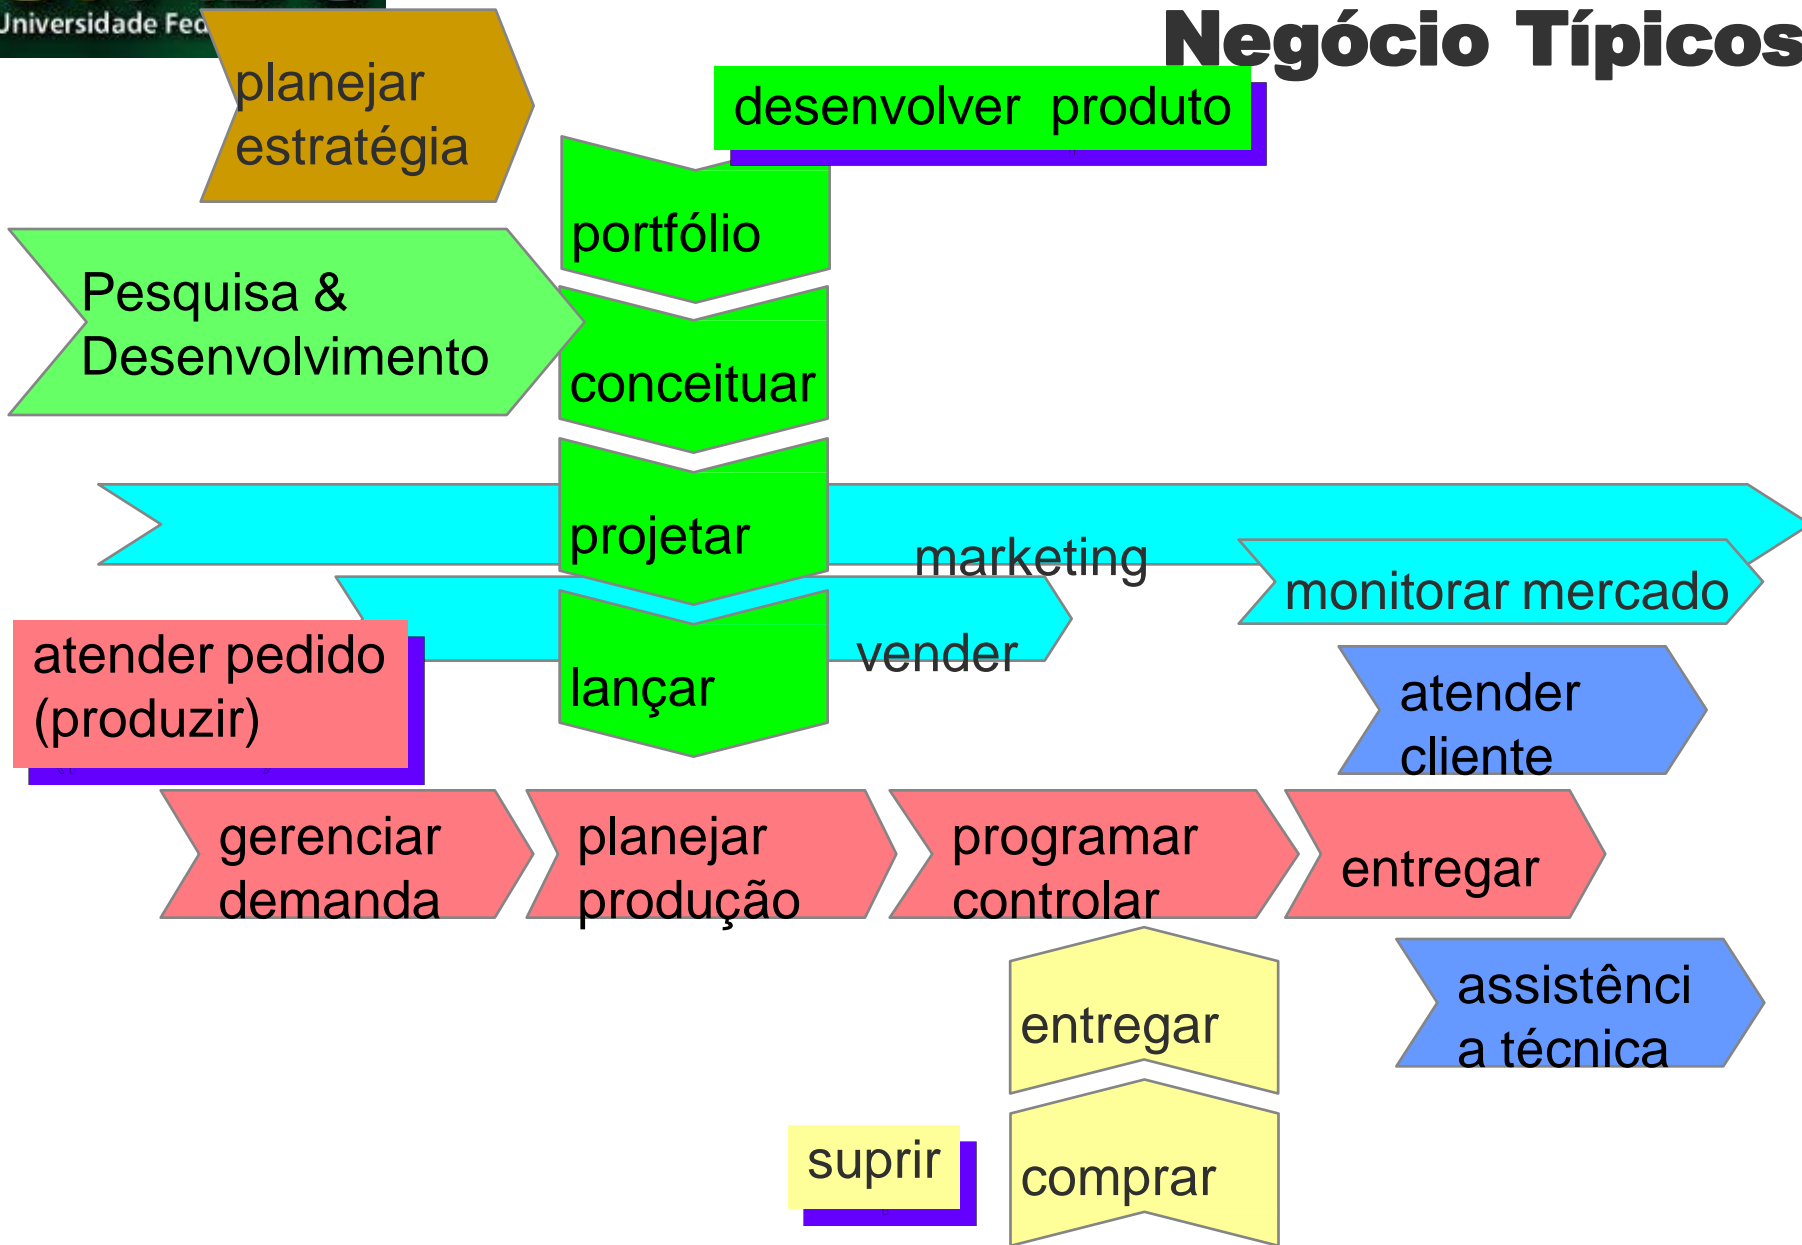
Universidade Fed

Negócio Típicos

planejar estratégia

desenvolver produto

portfólio

Pesquisa & Desenvolvimento

conceituar

projetar

marketing

monitorar mercado

vender

atender pedido (produzir)

lançar

atender cliente

gerenciar demanda

planejar produção

programar controlar

entregar

assistênci a técnica

entregar

suprir

comprar